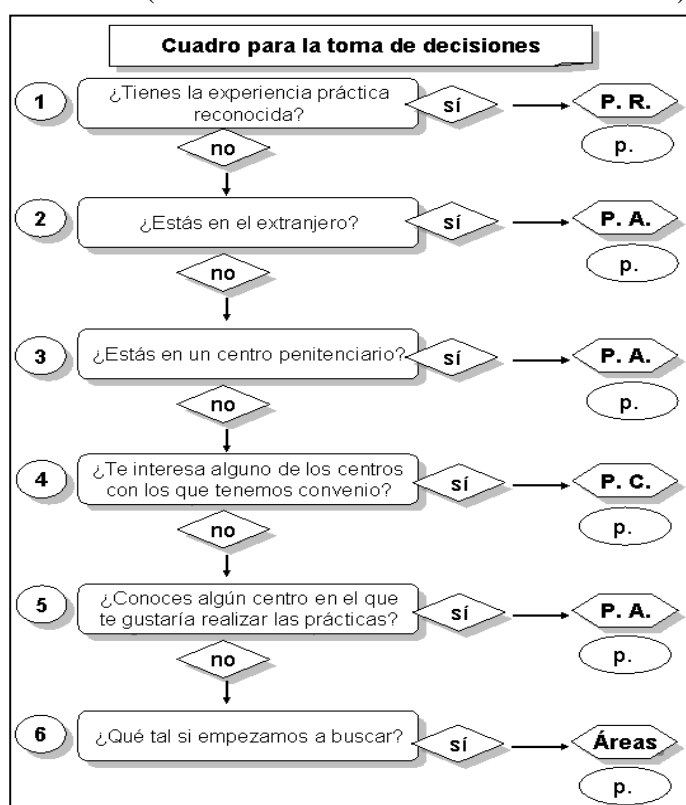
Cuadro para la toma de decisiones

1 ¿Tienes la experiencia práctica reconocida? sí P. R. p.
no

2 ¿Estás en el extranjero? sí P. A. p.
no

3 ¿Estás en un centro penitenciario? sí P. A. p.
no

4 ¿Te interesa alguno de los centros con los que tenemos convenio? sí P. C. p.
no

5 ¿Conoces algún centro en el que te gustaría realizar las prácticas? sí P. A. p.
no

6 ¿Qué tal si empezamos a buscar? sí Áreas p.